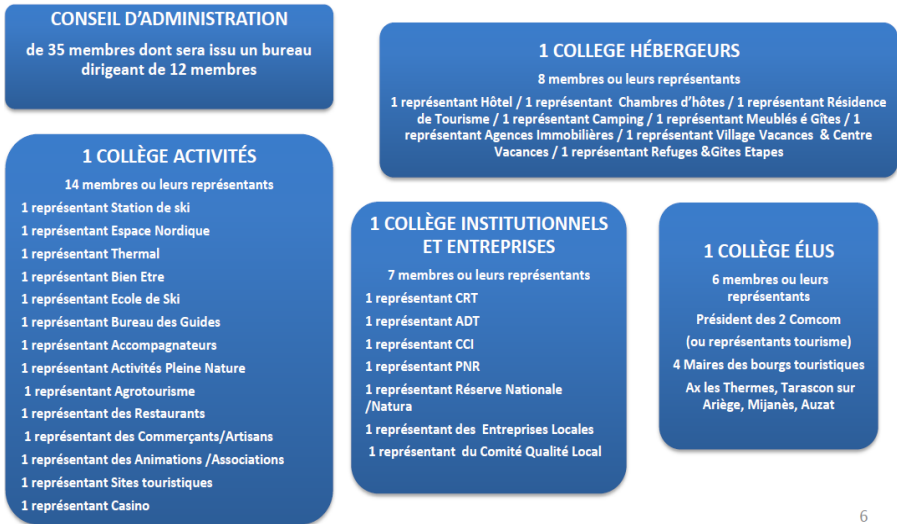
CONSEIL D'ADMINISTRATION

de 35 membres dont sera issu un bureau dirigeant de 12 membres

1 COLLEGE HÉBERGEURS

8 membres ou leurs représentants

1 représentant Hôtel / 1 représentant Chambres d'hôtes / 1 représentant Résidence de Tourisme / 1 représentant Camping / 1 représentant Meublés é Gîtes / 1 représentant Agences Immobilières / 1 représentant Village Vacances & Centre Vacances / 1 représentant Refuges &Gites Etapes

1 COLLÈGE ACTIVITÉS

14 membres ou leurs représentants

1 représentant Station de ski

1 représentant Espace Nordique

1 représentant Thermal

1 représentant Bien Etre

1 représentant Ecole de Ski

1 représentant Bureau des Guides

1 représentant Accompagnateurs

1 représentant Activités Pleine Nature

1 représentant Agrotourisme

1 représentant des Restaurants

1 représentant des Commerçants/Artisans

1 représentant des Animations /Associations

1 représentant Sites touristiques

1 représentant Casino

1 COLLÈGE INSTITUTIONNELS ET ENTREPRISES

7 membres ou leurs représentants

1 représentant CRT

1 représentant ADT

1 représentant CCI

1 représentant PNR

1 représentant Réserve Nationale /Natura

1 représentant des Entreprises Locales

1 représentant du Comité Qualité Local

1 COLLÈGE ÉLUS

6 membres ou leurs représentants

Président des 2 Comcom

(ou représentants tourisme)

4 Maires des bourgs touristiques

Ax les Thermes, Tarascon sur Ariège, Mijanès, Auzat

6